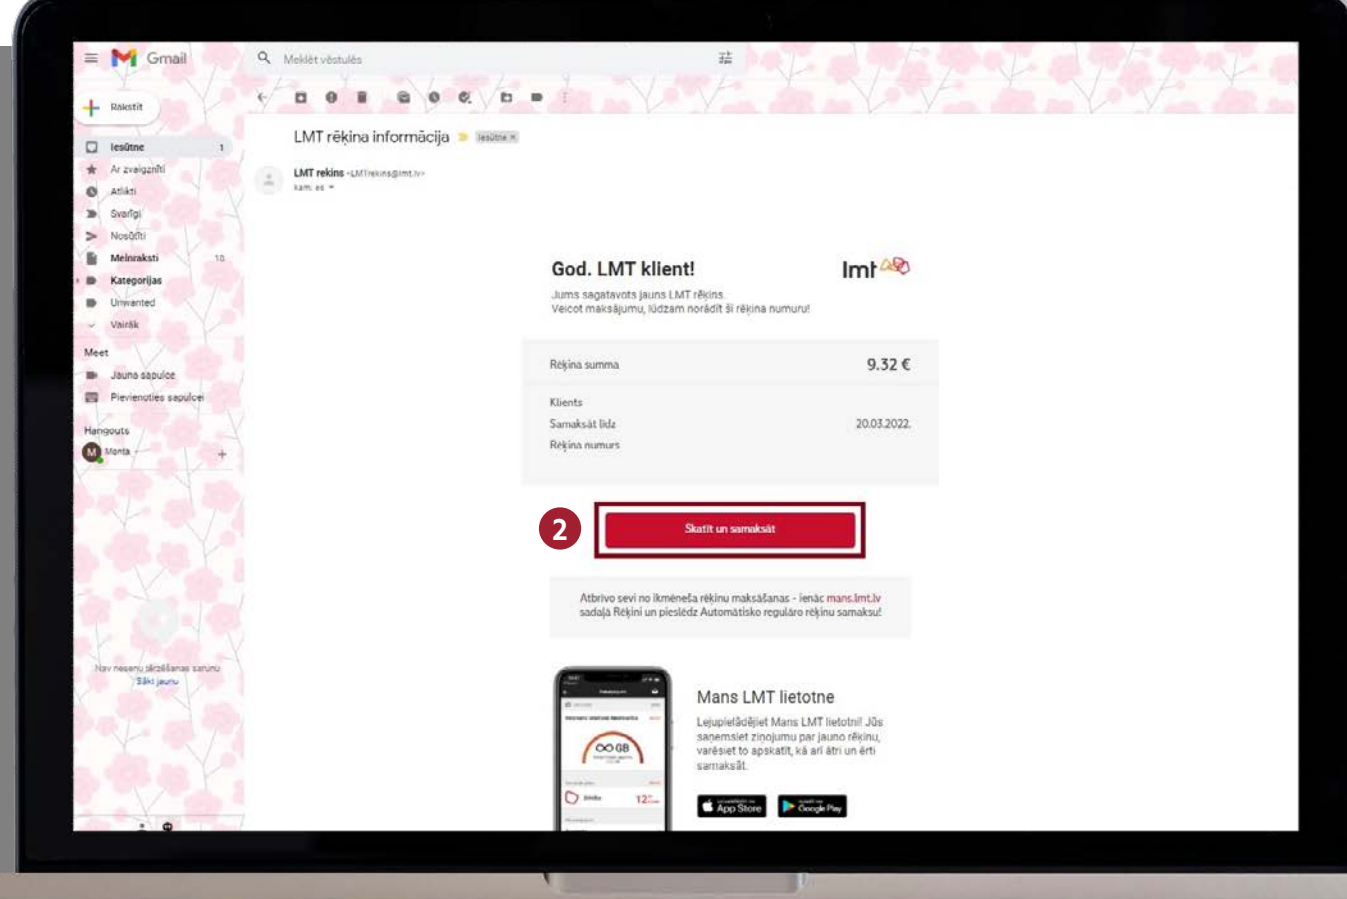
Gmail

Meklēt vēstulēs

Rakstīt

Iesūtne 1
Ar zvaigznīti
Atlikti
Svarīgi
Nosūtīti
Melnraksti 10
Kategorijas
Unwanted
Vairāk

Meet
Jauna sapulce
Pievienoties sapulcei

Hangouts
Monta

Nav nesenu tērzēšanas sarunu
Sākt jaunu

LMT rēķina informācija Iesūtne ×

LMT rekins <LMTrekins@lmt.lv>
kam: es

God. LMT klient!

lmt

Jums sagatavots jauns LMT rēķins.
Veicot maksājumu, lūdzam norādīt šī rēķina numuru!

Rēķina summa 9.32 €

Klients
Samaksāt līdz 20.03.2022.
Rēķina numurs

2

Skatīt un samaksāt

Atbrīvo sevi no ikmēneša rēķinu maksāšanas - ienāc mans.lmt.lv sadaļā Rēķini un pieslēdz Automātisko regulāro rēķinu samaksu!

∞ GB

12

Mans LMT lietotne

Lejupielādējiet Mans LMT lietotni! Jūs saņemsiet ziņojumu par jauno rēķinu, varēsiet to apskatīt, kā arī ātri un ērti samaksāt.

App Store
Google Play